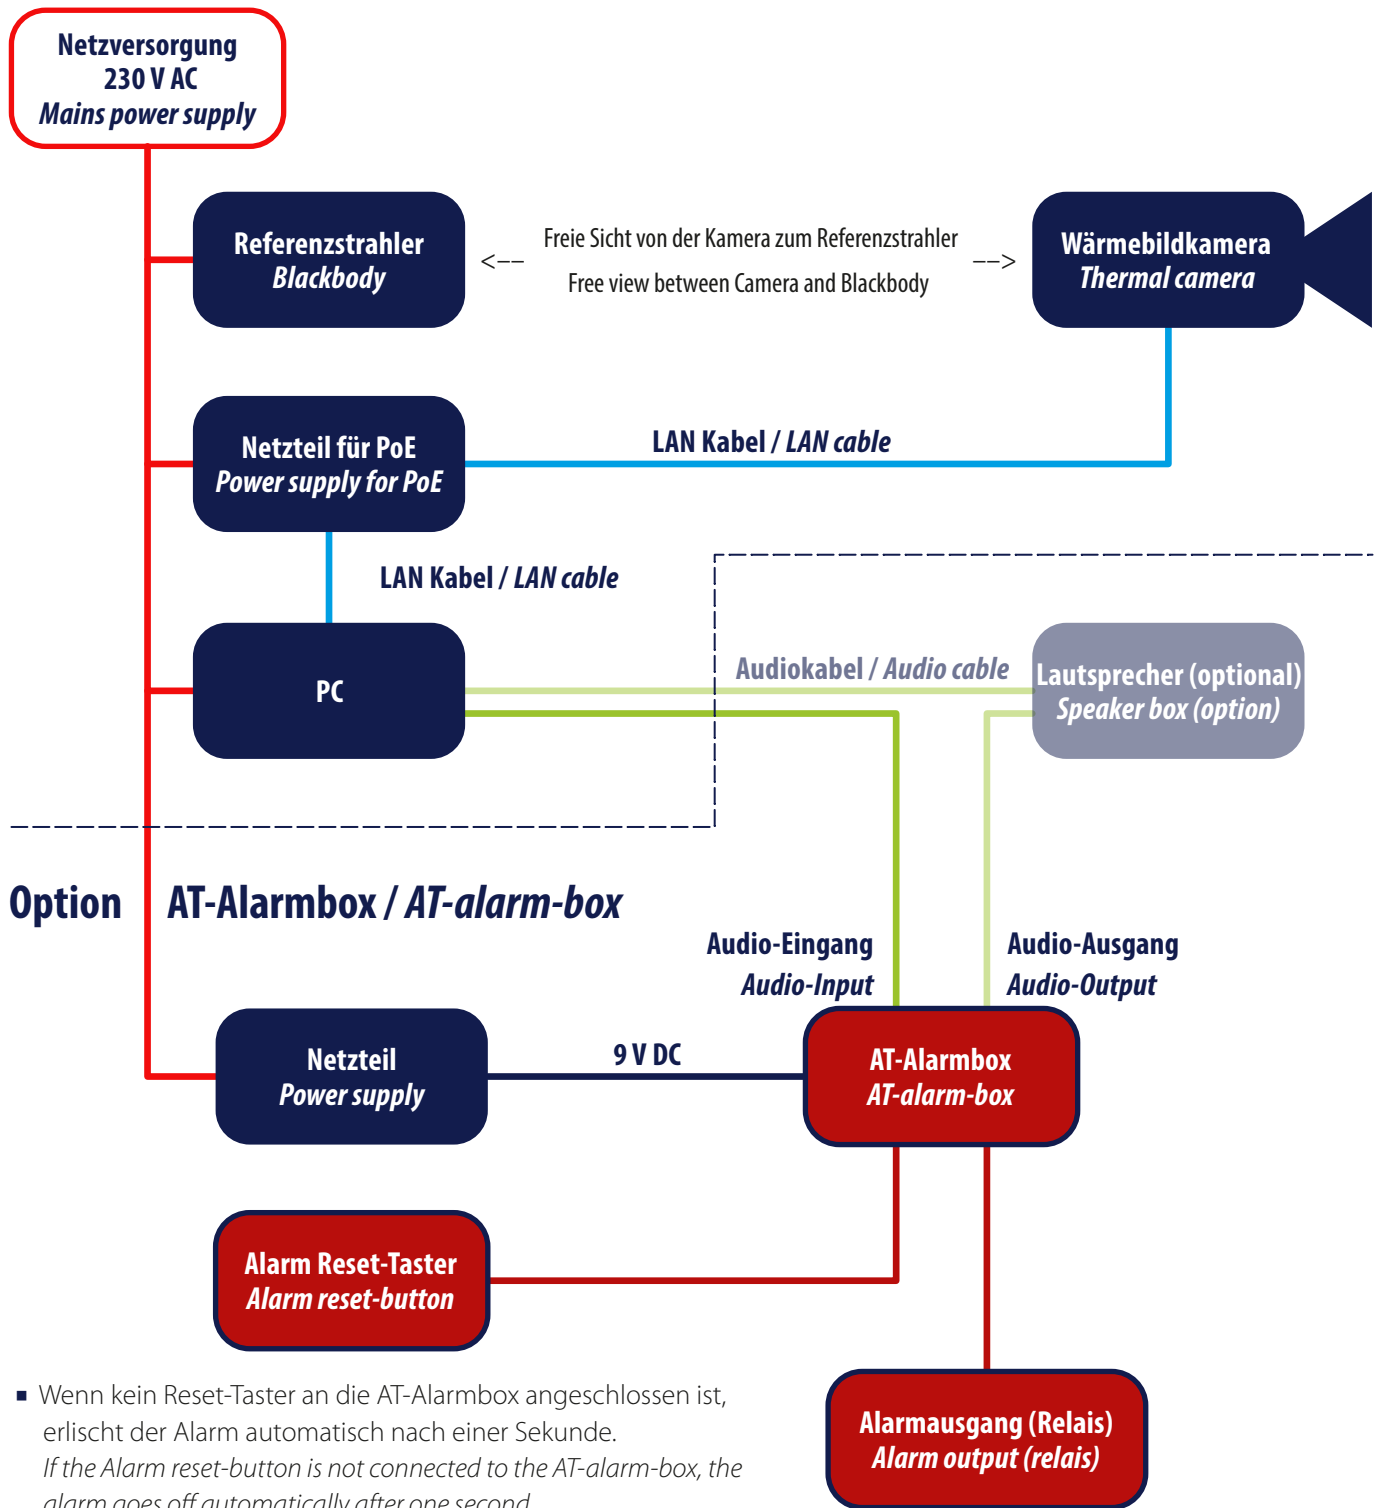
Netzversorgung
230 V AC
Mains power supply

Referenzstrahler
Blackbody

<-- Freie Sicht von der Kamera zum Referenzstrahler
Free view between Camera and Blackbody -->

Wärmebildkamera
Thermal camera

Netzteil für PoE
Power supply for PoE

LAN Kabel / LAN cable

LAN Kabel / LAN cable

PC

Audiokabel / Audio cable

Lautsprecher (optional)
Speaker box (option)

Option AT-Alarmbox / AT-alarm-box

Audio-Eingang
Audio-Input

Audio-Ausgang
Audio-Output

Netzteil
Power supply

9 V DC

AT-Alarmbox
AT-alarm-box

Alarm Reset-Taster
Alarm reset-button

Alarmausgang (Relais)
Alarm output (relais)

▪ Wenn kein Reset-Taster an die AT-Alarmbox angeschlossen ist, erlischt der Alarm automatisch nach einer Sekunde.
If the Alarm reset-button is not connected to the AT-alarm-box, the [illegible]